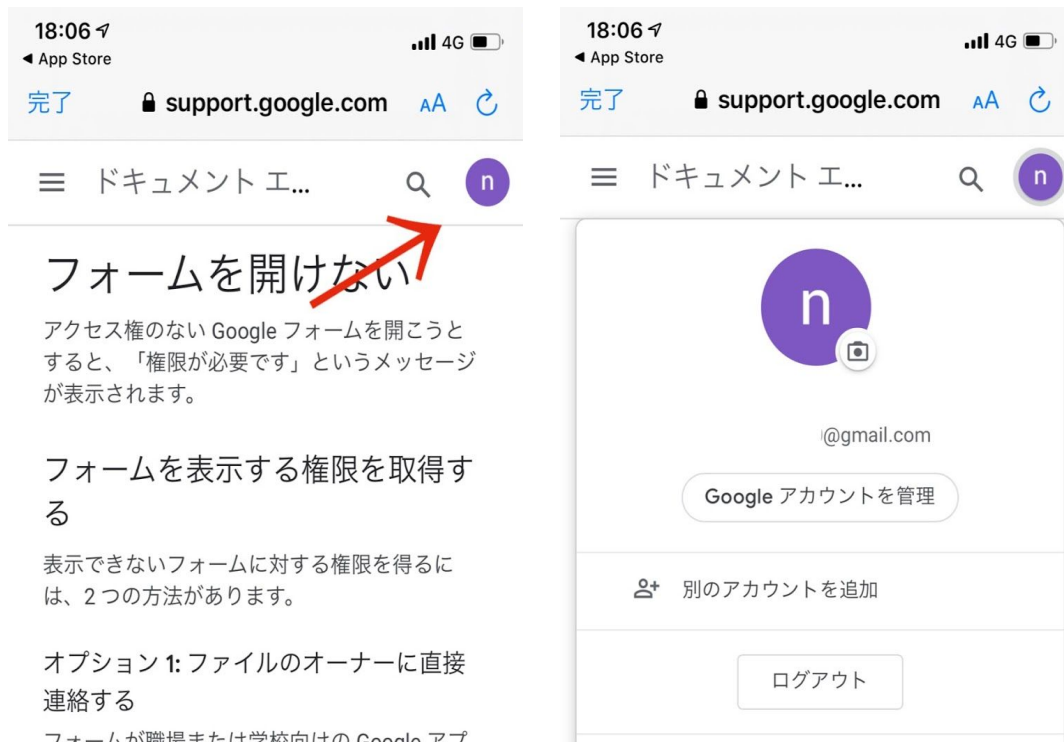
18:06
◀ App Store
4G
完了 support.google.com AA

ドキュメント エ... n

フォームを開けない

アクセス権のない Google フォームを開こうとすると、「権限が必要です」というメッセージが表示されます。

フォームを表示する権限を取得する

表示できないフォームに対する権限を得るには、2 つの方法があります。

オプション 1: ファイルのオーナーに直接連絡する

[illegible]

18:06
◀ App Store
4G
完了 support.google.com AA

ドキュメント エ... n

n

@gmail.com

Google アカウントを管理

別のアカウントを追加

ログアウト